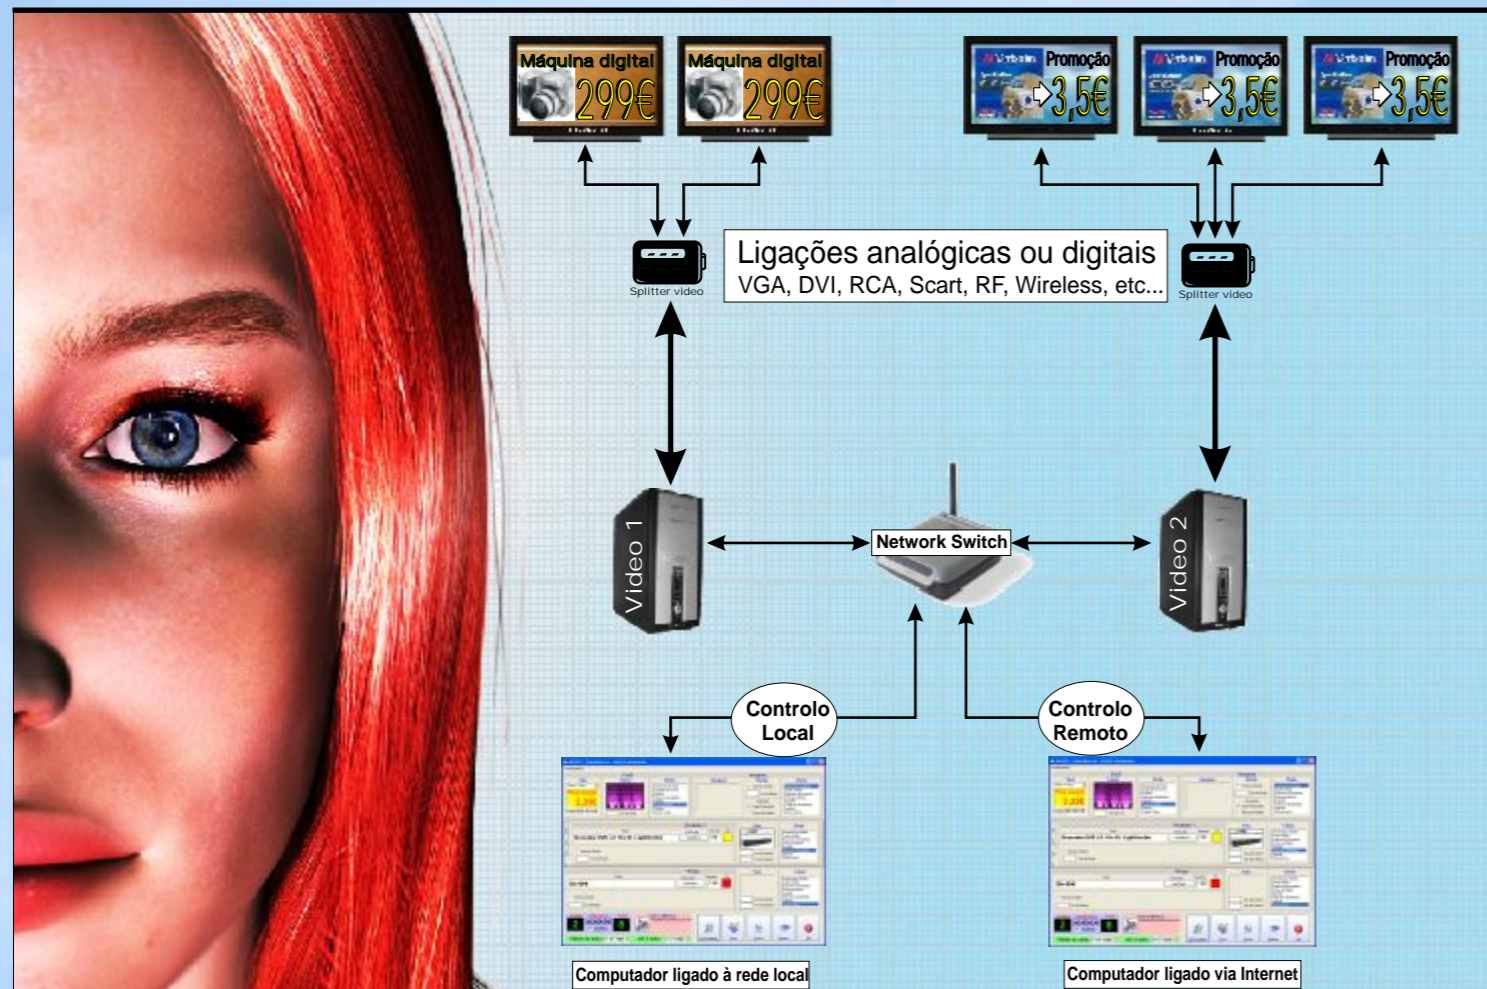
Máquina digital
299€

Máquina digital
299€

Verbatim Promoção
3,5€

Verbatim Promoção
3,5€

Verbatim Promoção
3,5€

Splitter video

Ligações analógicas ou digitais
VGA, DVI, RCA, Scart, RF, Wireless, etc...

Splitter video

Video 1

Network Switch

Video 2

Controlo Local

Controlo Remoto

Computador ligado à rede local

Computador ligado via Internet